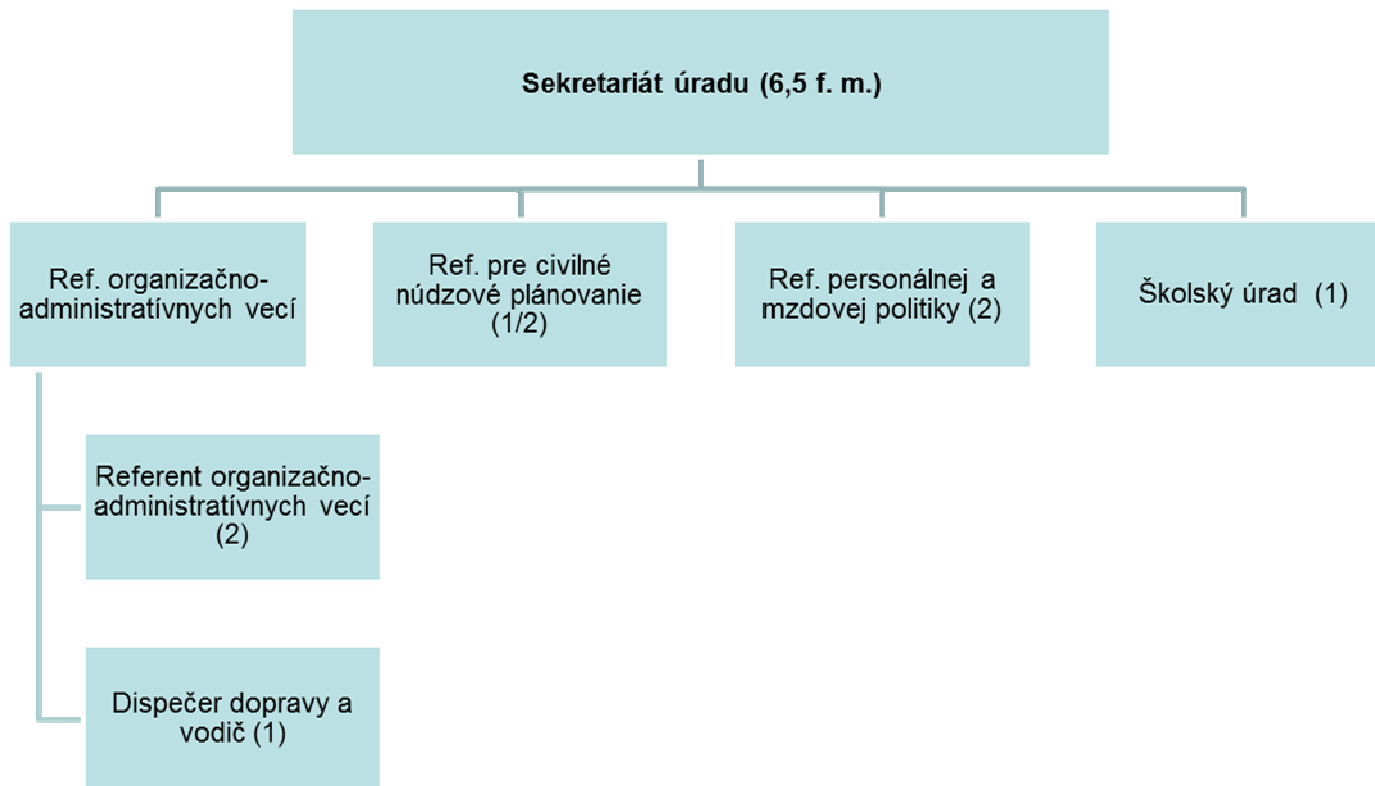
Sekretariát úradu (6,5 f. m.)

Ref. organizačno-administratívnych vecí

Ref. pre civilné núdzové plánovanie (1/2)

Ref. personálnej a mzdovej politiky (2)

Školský úrad (1)

Referent organizačno-administratívnych vecí (2)

Dispečer dopravy a vodič (1)